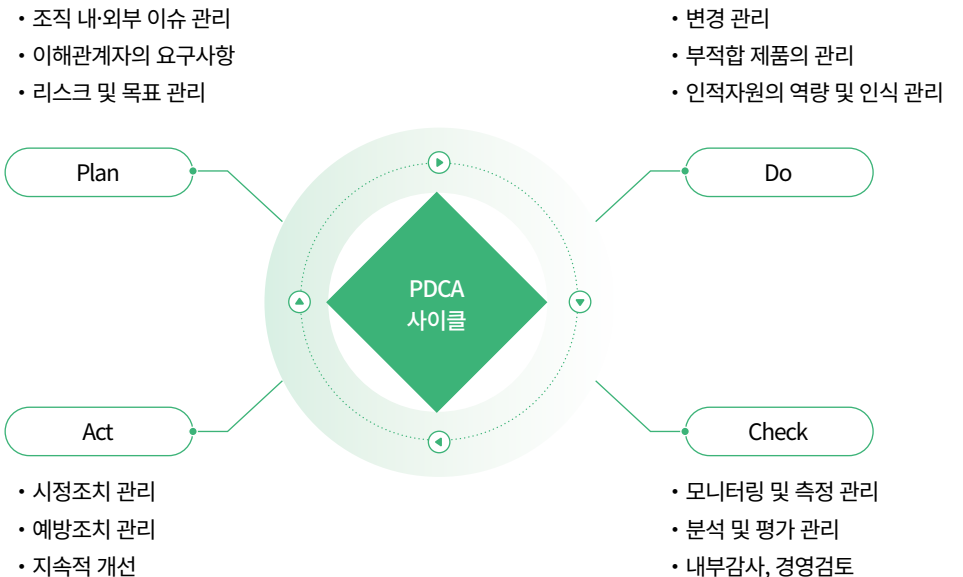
• 조직 내·외부 이슈 관리
• 이해관계자의 요구사항
• 리스크 및 목표 관리

• 변경 관리
• 부적합 제품의 관리
• 인적자원의 역량 및 인식 관리

Plan

Do

PDCA
사이클

Act

Check

• 시정조치 관리
• 예방조치 관리
• 지속적 개선

• 모니터링 및 측정 관리
• 분석 및 평가 관리
• 내부감사, 경영검토